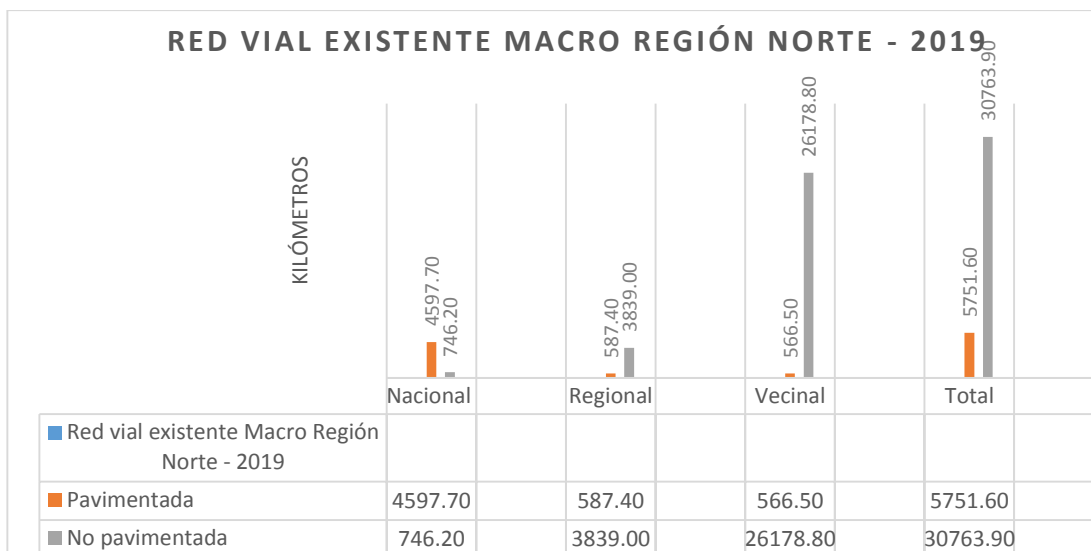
RED VIAL EXISTENTE MACRO REGIÓN NORTE - 2019

KILÓMETROS

4597.70
746.20
587.40
3839.00
566.50
26178.80
5751.60
30763.90

| | Nacional | Regional | Vecinal | Total |
|---|---|---|---|---|
| Red vial existente Macro Región Norte - 2019 | | | | |
| Pavimentada | 4597.70 | 587.40 | 566.50 | 5751.60 |
| No pavimentada | 746.20 | 3839.00 | 26178.80 | 30763.90 |